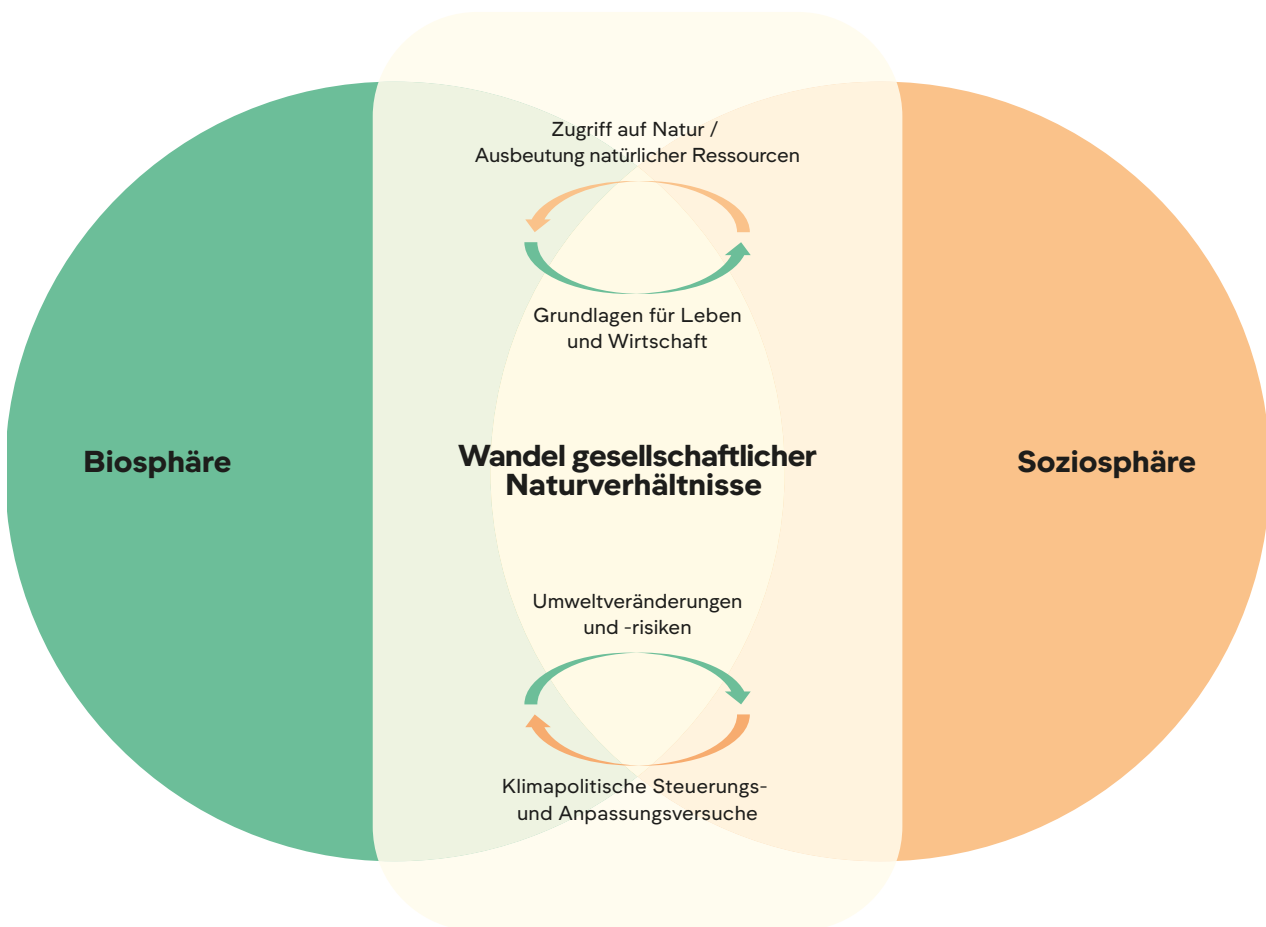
Zugriff auf Natur /
Ausbeutung natürlicher Ressourcen

Grundlagen für Leben
und Wirtschaft

Biosphäre

Wandel gesellschaftlicher
Naturverhältnisse

Soziosphäre

Umweltveränderungen
und -risiken

Klimapolitische Steuerungs-
und Anpassungsversuche